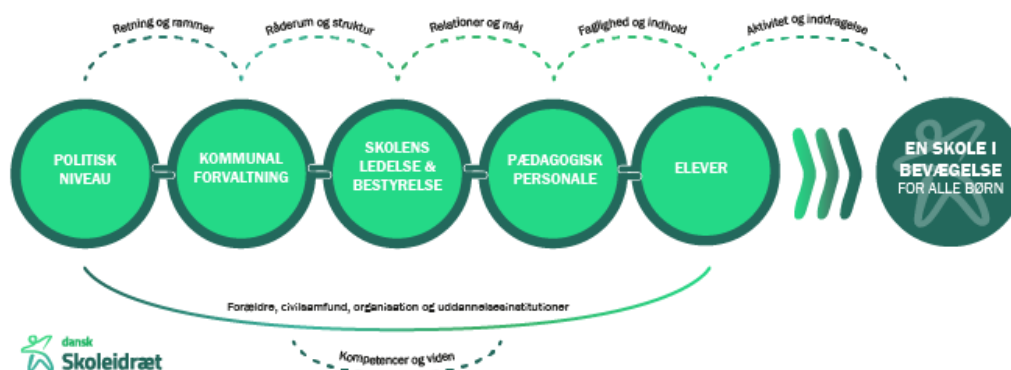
Retning og rammer
Råderum og struktur
Relationer og mål
Faglighed og indhold
Aktivitet og inddragelse

POLITISK NIVEAU
KOMMUNAL FORVALTNING
SKOLENS LEDELSE & BESTYRELSE
PÆDAGOGISK PERSONALE
ELEVER

EN SKOLE I BEVÆGELSE FOR ALLE BØRN

Forældre, civilsamfund, organisation og uddannelsesinstitutioner

Kompetencer og viden

dansk Skoleidræt